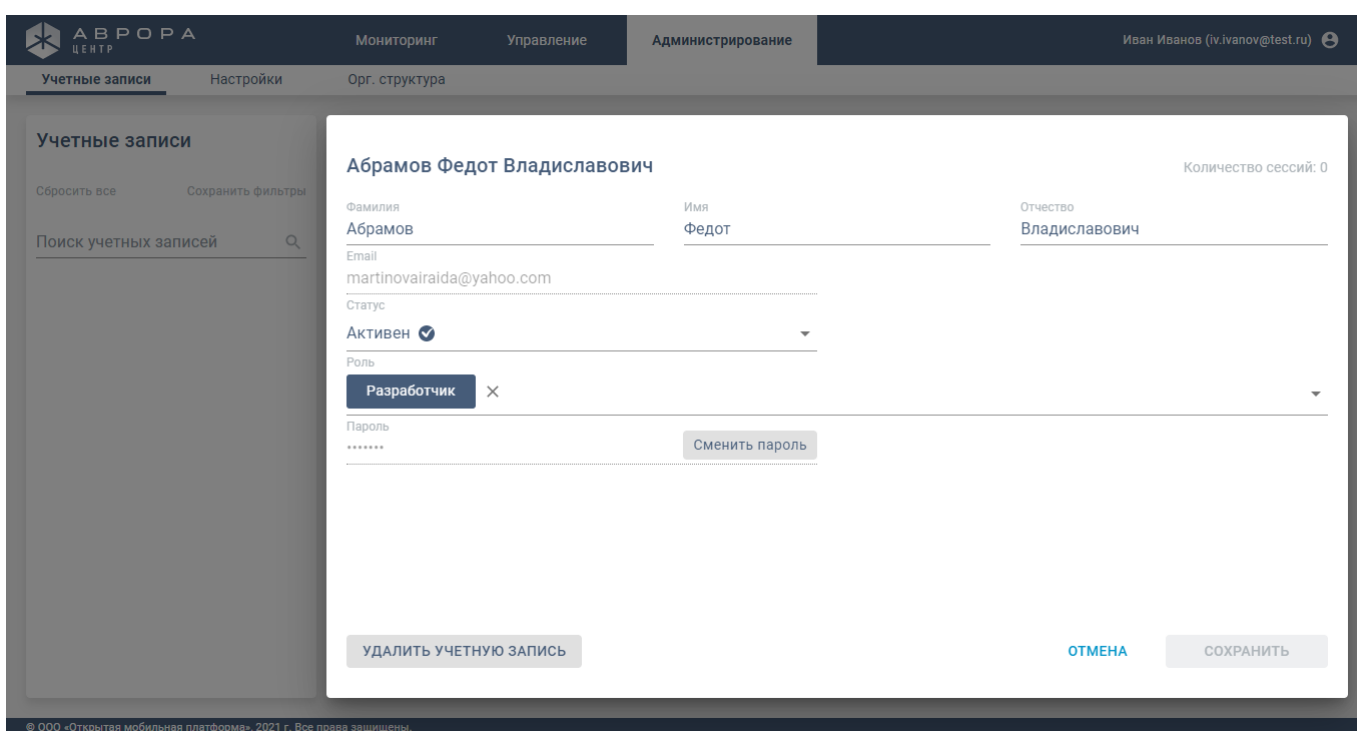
АВРОРА
ЦЕНТР

Мониторинг Управление Администрирование

Иван Иванов (iv.ivanov@test.ru)

Учетные записи Настройки Орг. структура

Учетные записи

Сбросить все Сохранить фильтры

Поиск учетных записей

Абрамов Федот Владиславович

Количество сессий: 0

Фамилия
Абрамов

Имя
Федот

Отчество
Владиславович

Email
martinovairaida@yahoo.com

Статус
Активен

Роль
Разработчик ×

Пароль
•••••••

Сменить пароль

УДАЛИТЬ УЧЕТНУЮ ЗАПИСЬ

ОТМЕНА

СОХРАНИТЬ

© ООО «Открытая мобильная платформа», 2021 г. Все права защищены.